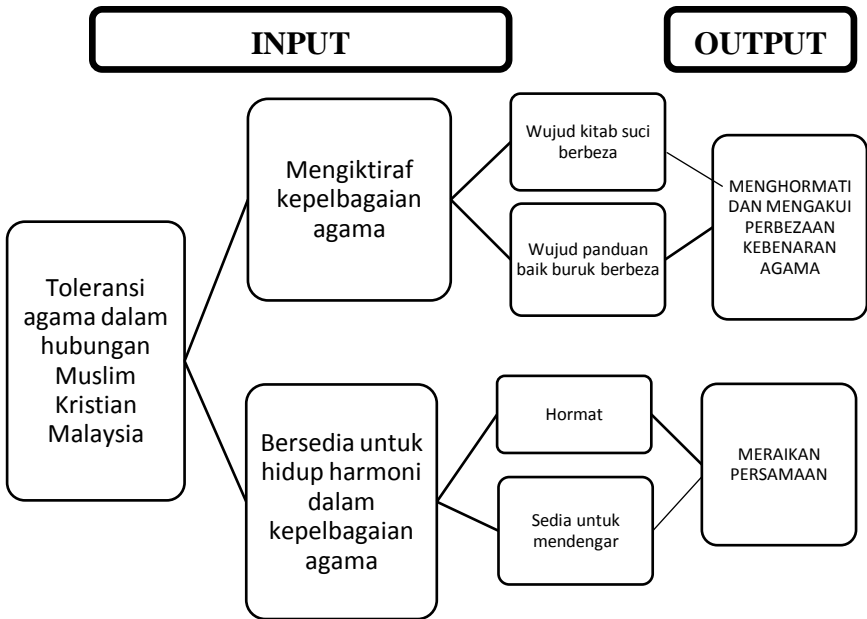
INPUT

OUTPUT

Toleransi agama dalam hubungan Muslim Kristian Malaysia

Mengiktiraf kepelbagaian agama

Wujud kitab suci berbeza

Wujud panduan baik buruk berbeza

MENGHORMATI DAN MENGAKUI PERBEZAAN KEBENARAN AGAMA

Bersedia untuk hidup harmoni dalam kepelbagaian agama

Hormat

Sedia untuk mendengar

MERAIKAN PERSAMAAN